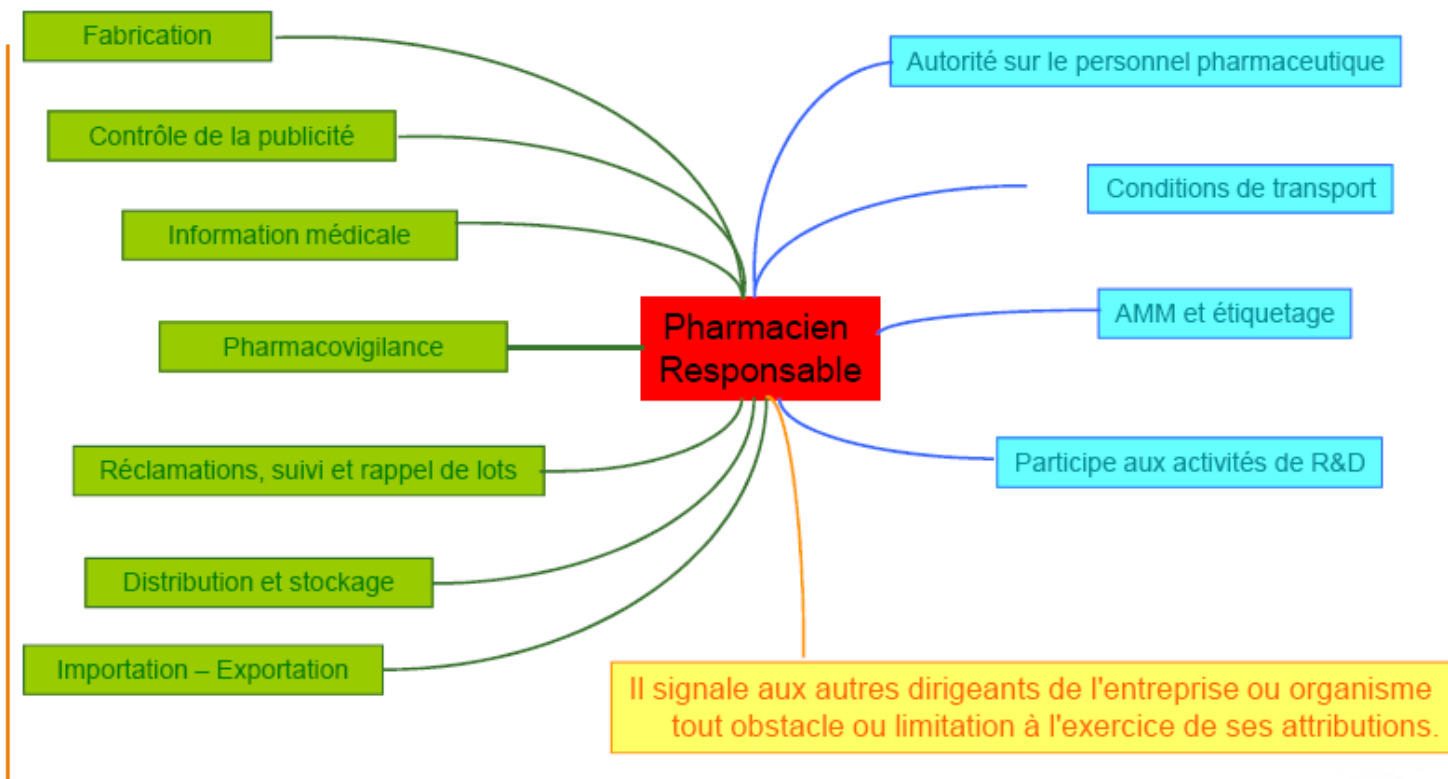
Fabrication

Contrôle de la publicité

Information médicale

Pharmacovigilance

Réclamations, suivi et rappel de lots

Distribution et stockage

Importation – Exportation

Pharmacien Responsable

Autorité sur le personnel pharmaceutique

Conditions de transport

AMM et étiquetage

Participe aux activités de R&D

Il signale aux autres dirigeants de l'entreprise ou organisme tout obstacle ou limitation à l'exercice de ses attributions.